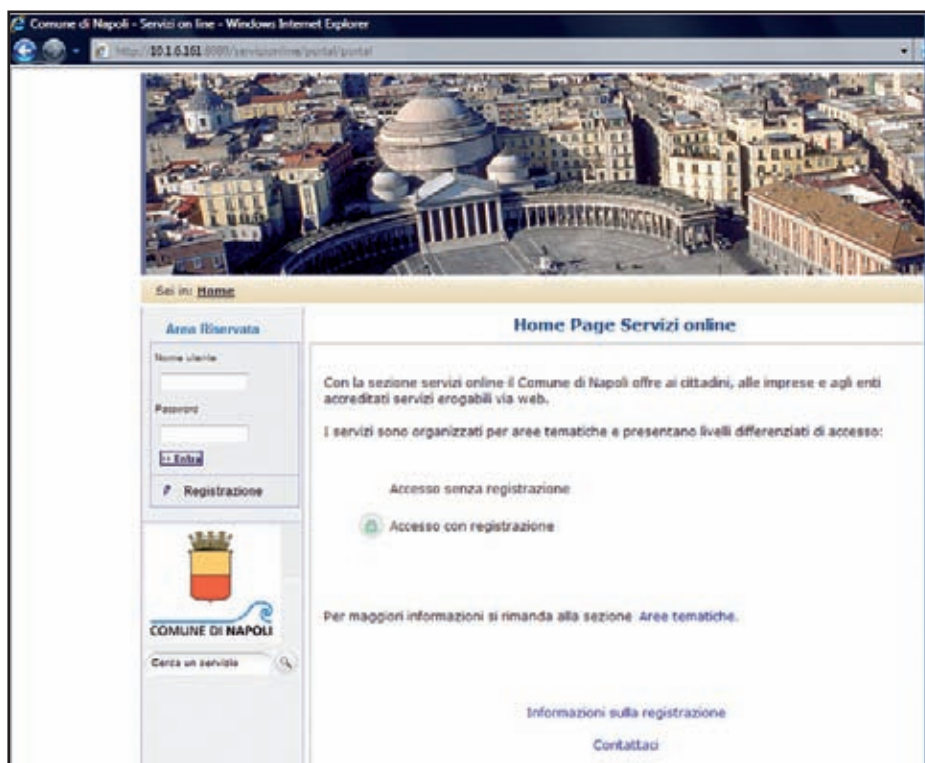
Comune di Napoli - Servizi on line - Windows Internet Explorer

http://10.1.0.161:8080/servizionline/portal/portal

Sei in: Home

Area Riservata

Nome Utente

Password

>> Entra

Registrazione

COMUNE DI NAPOLI

Cerca un servizio

Home Page Servizi online

Con la sezione servizi online il Comune di Napoli offre ai cittadini, alle imprese e agli enti accreditati servizi erogabili via web.

I servizi sono organizzati per aree tematiche e presentano livelli differenziati di accesso:

Accesso senza registrazione

Accesso con registrazione

Per maggiori informazioni si rimanda alla sezione Aree tematiche.

Informazioni sulla registrazione

Contattaci